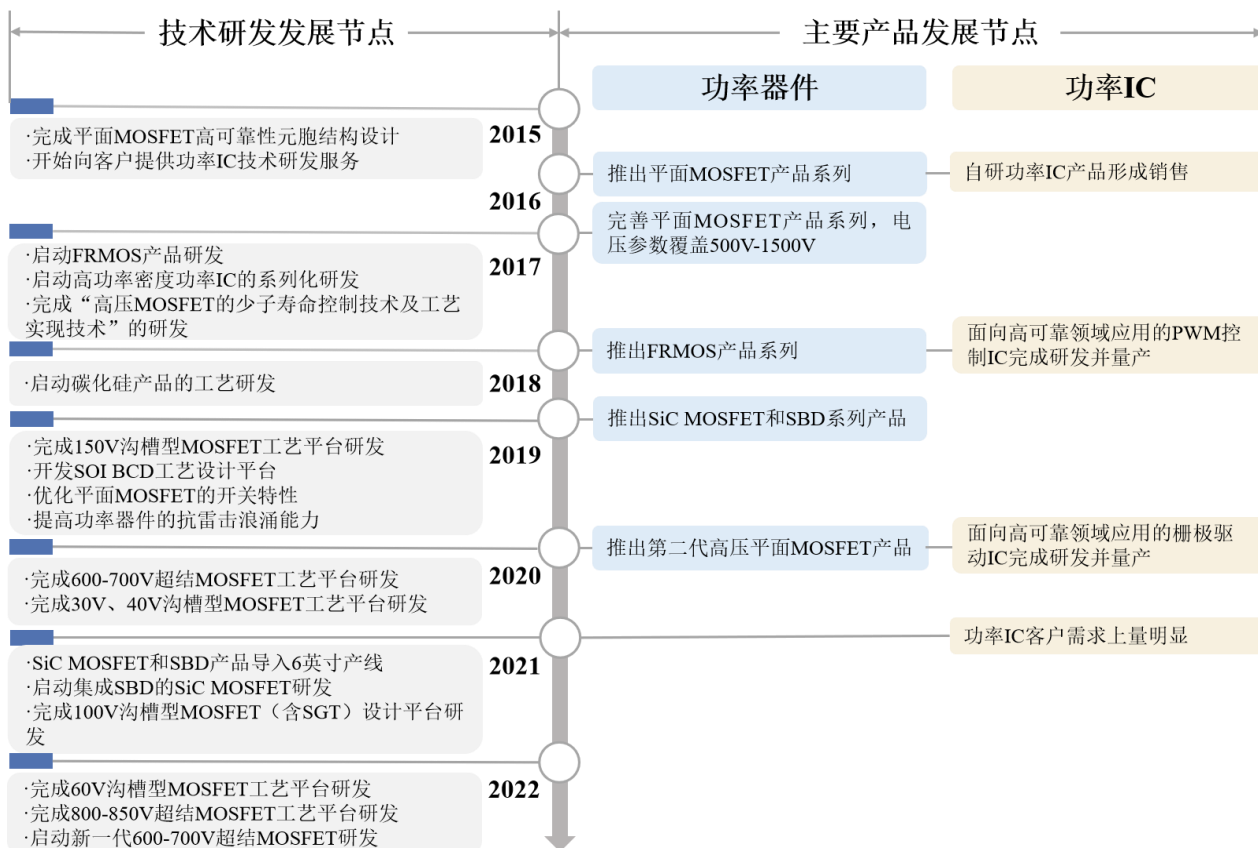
技术研发发展节点

主要产品发展节点

功率器件

功率IC

·完成平面MOSFET高可靠性元胞结构设计
·开始向客户提供功率IC技术研发服务

2015

推出平面MOSFET产品系列

自研功率IC产品形成销售

2016

完善平面MOSFET产品系列，电压参数覆盖500V-1500V

·启动FRMOS产品研发
·启动高功率密度功率IC的系列化研发
·完成“高压MOSFET的少子寿命控制技术及工艺实现技术”的研发

2017

推出FRMOS产品系列

面向高可靠领域应用的PWM控制IC完成研发并量产

·启动碳化硅产品的工艺研发

2018

推出SiC MOSFET和SBD系列产品

·完成150V沟槽型MOSFET工艺平台研发
·开发SOI BCD工艺设计平台
·优化平面MOSFET的开关特性
·提高功率器件的抗雷击浪涌能力

2019

推出第二代高压平面MOSFET产品

面向高可靠领域应用的栅极驱动IC完成研发并量产

·完成600-700V超结MOSFET工艺平台研发
·完成30V、40V沟槽型MOSFET工艺平台研发

2020

功率IC客户需求上量明显

·SiC MOSFET和SBD产品导入6英寸产线
·启动集成SBD的SiC MOSFET研发
·完成100V沟槽型MOSFET（含SGT）设计平台研发

2021

·完成60V沟槽型MOSFET工艺平台研发
·完成800-850V超结MOSFET工艺平台研发
·启动新一代600-700V超结MOSFET研发

2022